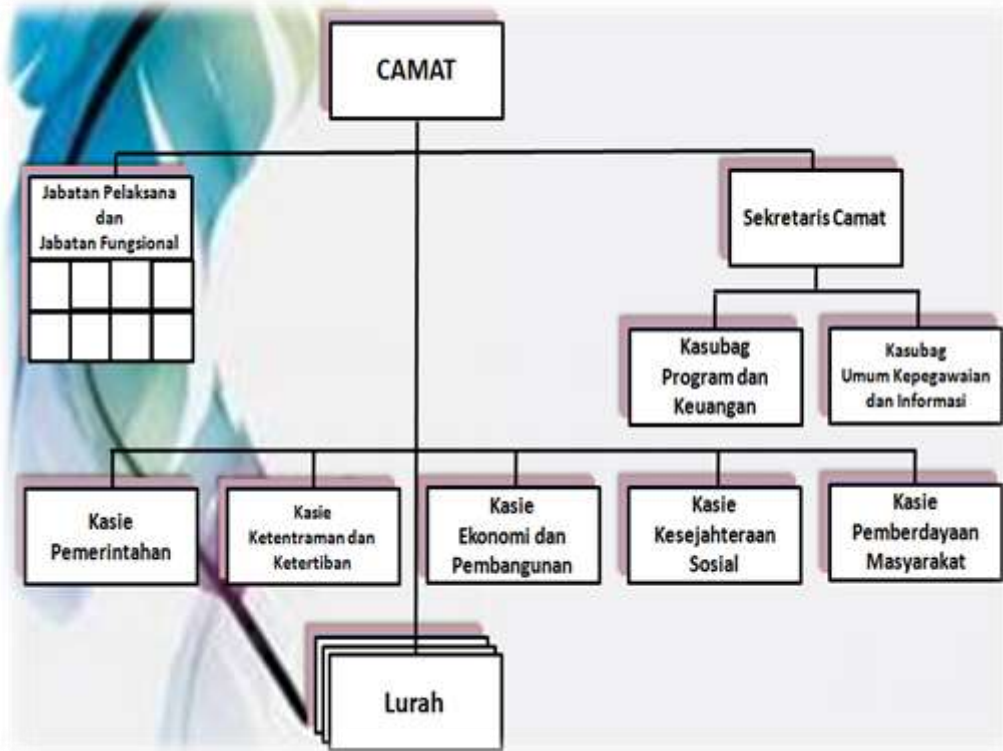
CAMAT

Jabatan Pelaksana dan Jabatan Fungsional

Sekretaris Camat

Kasubag Program dan Keuangan

Kasubag Umum Kepegawaian dan Informasi

Kasie Pemerintahan

Kasie Ketentraman dan Ketertiban

Kasie Ekonomi dan Pembangunan

Kasie Kesejahteraan Sosial

Kasie Pemberdayaan Masyarakat

Lurah